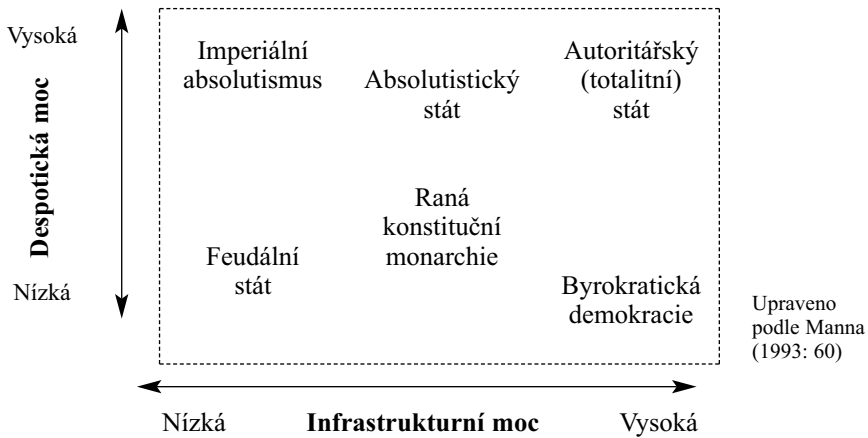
Vysoká

Despotická moc

Nízká

Imperiální absolutismus

Absolutistický stát

Autoritářský (totalitní) stát

Raná konstituční monarchie

Feudální stát

Byrokratická demokracie

Upraveno podle Manna (1993: 60)

Nízká

Infrastrukturní moc

Vysoká